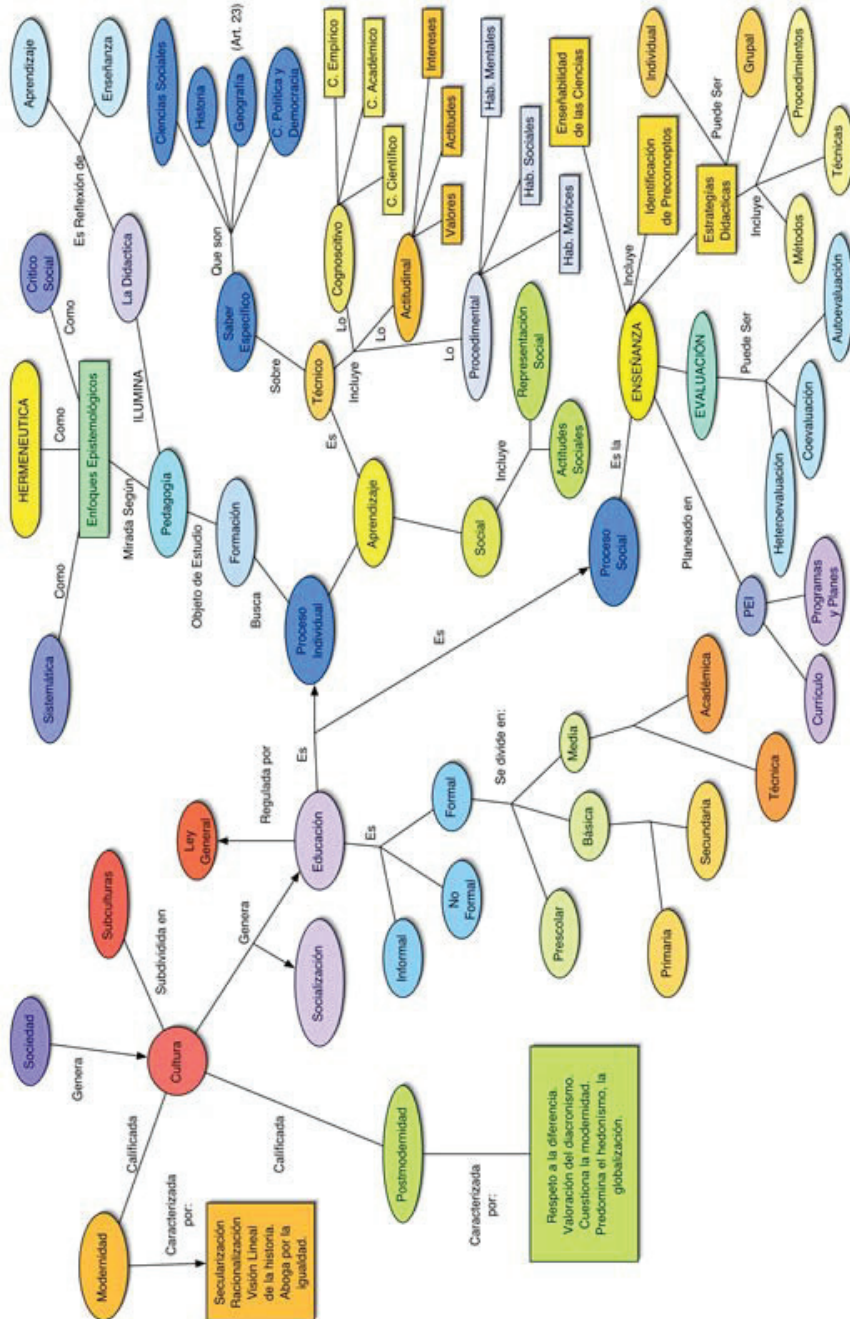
Sociedad
Genera
Cultura
Subculturas
Subdividida en
Genera
Socialización
Educación
Regulada por
Ley General
Calificada
Modernidad
Caracterizada por:
Secularización Racionalización Visión Lineal de la historia. Aboga por la igualdad.
Calificada
Postmodernidad
Caracterizada por:
Respeto a la diferencia. Valoración del diacronismo. Cuestiona la modernidad. Predomina el hedonismo, la globalización.
Es
Informal
No Formal
Formal
Se divide en:
Prescolar
Básica
Primaria
Secundaria
Media
Académica
Técnica
Es
Proceso Individual
Busca
Formación
Objeto de Estudio
Pedagogía
Mirada Según
Enfoques Epistemológicos
Como
Sistemática
Como
HERMENEUTICA
Como
Crítico Social
ILUMINA
La Didactica
Es Reflexión de
Aprendizaje
Enseñanza
Aprendizaje
Es
Técnico
Sobre
Saber Específico
Que son
Ciencias Sociales
Historia
Geografía
C. Política y Democracia
(Art. 23)
Incluye
Lo
Cognoscitivo
C. Empírico
C. Académico
C. Científico
Lo
Actitudinal
Intereses
Actitudes
Valores
Lo
Procedimental
Hab. Mentales
Hab. Sociales
Hab. Motrices
Social
Incluye
Representación Social
Actitudes Sociales
Es
Proceso Social
Es la
ENSEÑANZA
Incluye
Enseñabilidad de las Ciencias
Identificación de Preconceptos
Estrategias Didacticas
Puede Ser
Individual
Grupal
Incluye
Procedimientos
Técnicas
Métodos
EVALUACIÓN
Puede Ser
Autoevaluación
Coevaluación
Heteroevaluación
Planeado en
PEI
Programas y Planes
Currículo